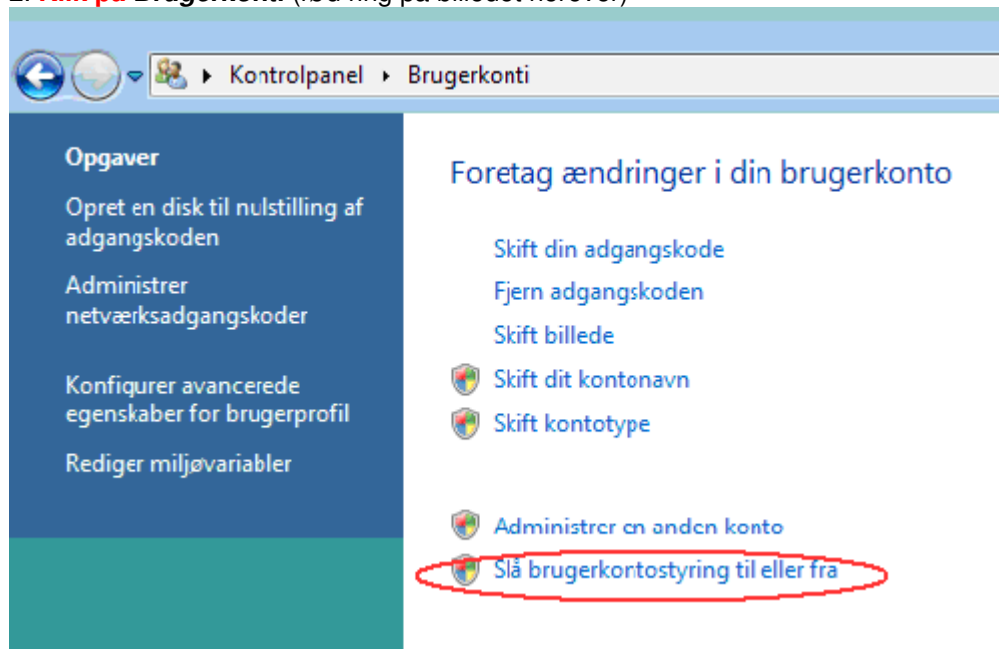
2. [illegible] på Brugerkonti (se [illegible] på billedet herover)

Kontrolpanel ▸ Brugerkonti

Opgaver

Opret en disk til nulstilling af adgangskoden

Administrer netværksadgangskoder

Konfigurer avancerede egenskaber for brugerprofil

Rediger miljøvariabler

Foretag ændringer i din brugerkonto

Skift din adgangskode

Fjern adgangskoden

Skift billede

Skift dit kontonavn

Skift kontotype

Administrer en anden konto

Slå brugerkontostyring til eller fra